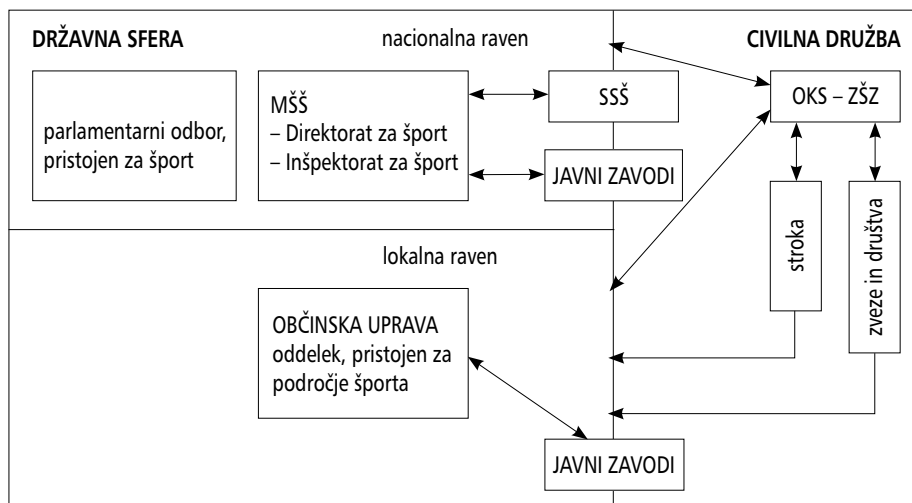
DRŽAVNA SFERA

nacionalna raven

CIVILNA DRUŽBA

parlamentarni odbor, pristojen za šport

MŠŠ
– Direktorat za šport
– Inšpektorat za šport

SSŠ

JAVNI ZAVODI

OKS – ZŠZ

stroka

zveze in društva

lokalna raven

OBČINSKA UPRAVA
oddelek, pristojen za področje športa

JAVNI ZAVODI